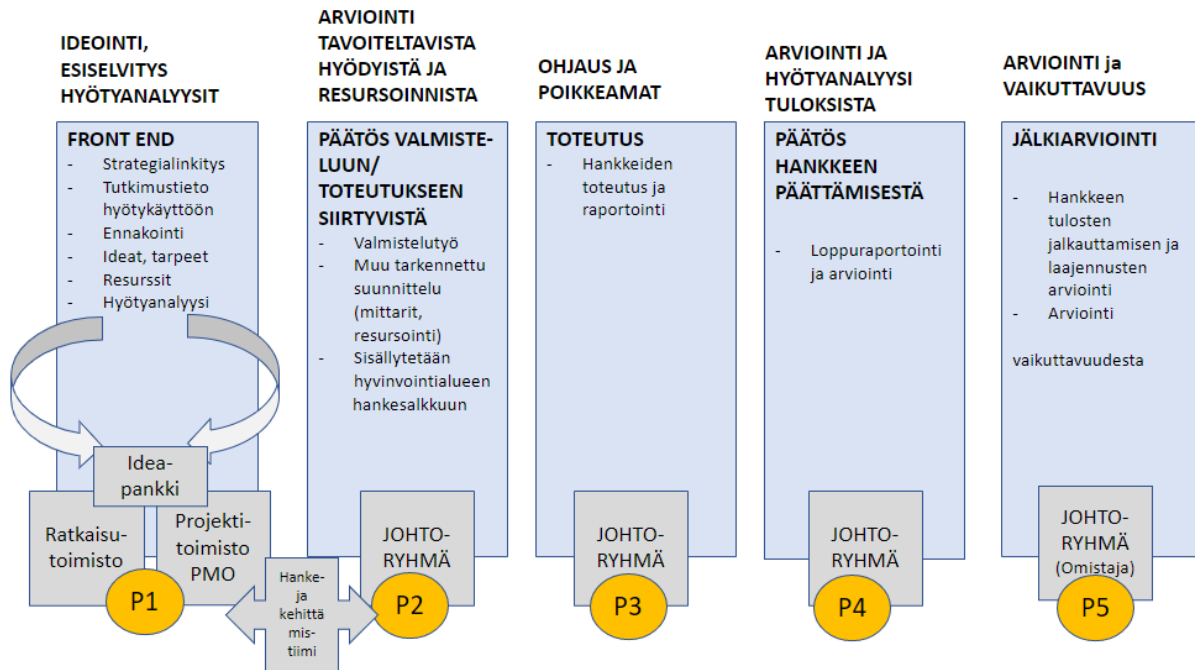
IDEOINTI, ESISELVITYS HYÖTYANALYYSIT

FRONT END
- Strategialinkitys
- Tutkimustieto hyötykäyttöön
- Ennakointi
- Ideat, tarpeet
- Resurssit
- Hyötyanalyysi

Idea-pankki

Ratkaisu-toimisto

Projekti-toimisto PMO

P1

Hanke- ja kehittä-mis-tiimi

ARVIOINTI TAVOITELTAVISTA HYÖDYISTÄ JA RESURSOINNISTA

PÄÄTÖS VALMISTELUUN/ TOTEUTUKSEEN SIIRTYVISTÄ
- Valmistelutyö
- Muu tarkennettu suunnittelu (mittarit, resursointi)
- Sisällytetään hyvinvointialueen hankesalkkuun

JOHTO-RYHMÄ

P2

OHJAUS JA POIKKEAMAT

TOTEUTUS
- Hankkeiden toteutus ja raportointi

JOHTO-RYHMÄ

P3

ARVIOINTI JA HYÖTYANALYYSI TULOKSISTA

PÄÄTÖS HANKKEEN PÄÄTTÄMISESTÄ

- Loppuraportointi ja arviointi

JOHTO-RYHMÄ

P4

ARVIOINTI ja VAIKUTTAVUUS

JÄLKIARVIOINTI

- Hankkeen tulosten jalkauttamisen ja laajennusten arviointi
- Arviointi

vaikuttavuudesta

JOHTO-RYHMÄ (Omistaja)

P5